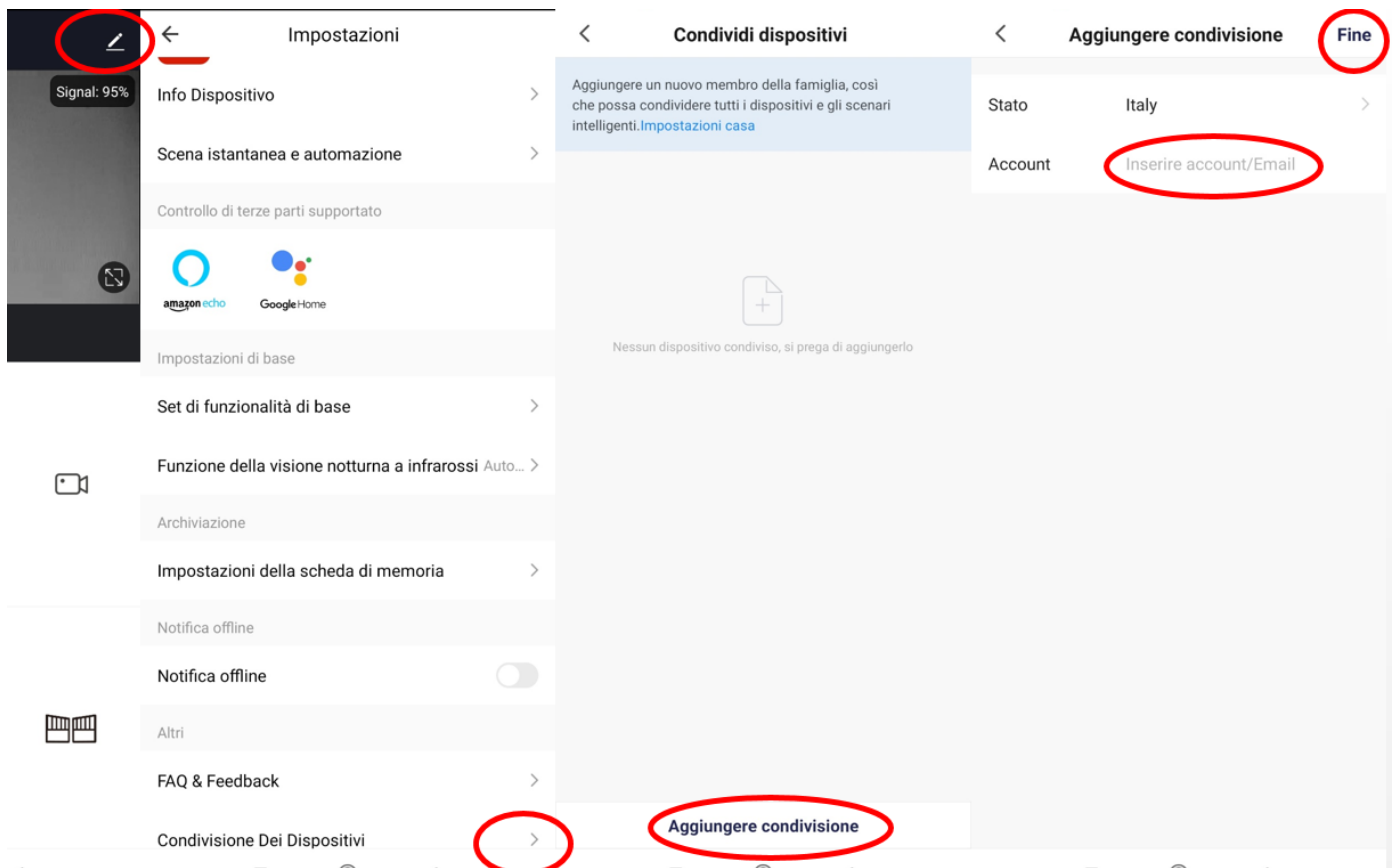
Signal: 95%

Impostazioni

Info Dispositivo

Scena istantanea e automazione

Controllo di terze parti supportato

amazon echo

Google Home

Impostazioni di base

Set di funzionalità di base

Funzione della visione notturna a infrarossi Auto...

Archiviazione

Impostazioni della scheda di memoria

Notifica offline

Notifica offline

Altri

FAQ & Feedback

Condivisione Dei Dispositivi

Condividi dispositivi

Aggiungere un nuovo membro della famiglia, così che possa condividere tutti i dispositivi e gli scenari intelligenti.Impostazioni casa

Nessun dispositivo condiviso, si prega di aggiungerlo

Aggiungere condivisione

Aggiungere condivisione

Fine

Stato

Italy

Account

Inserire account/Email